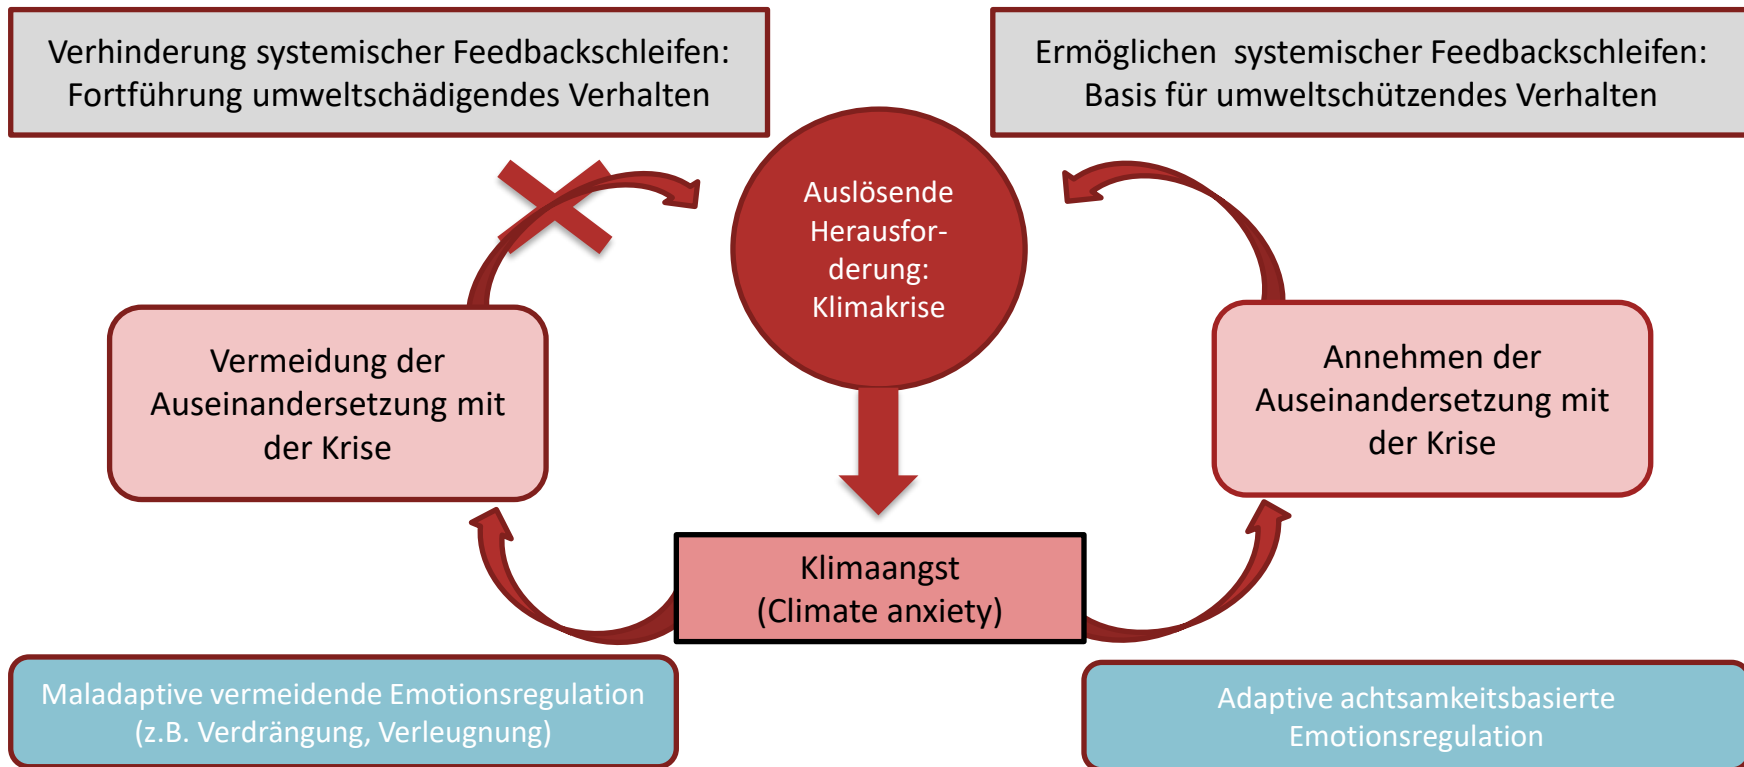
Verhinderung systemischer Feedbackschleifen: Fortführung umweltschädigendes Verhalten

Ermöglichen systemischer Feedbackschleifen: Basis für umweltschützendes Verhalten

Auslösende Herausforderung: Klimakrise

Vermeidung der Auseinandersetzung mit der Krise

Annehmen der Auseinandersetzung mit der Krise

Klimaangst (Climate anxiety)

Maladaptive vermeidende Emotionsregulation (z.B. Verdrängung, Verleugnung)

Adaptive achtsamkeitsbasierte Emotionsregulation